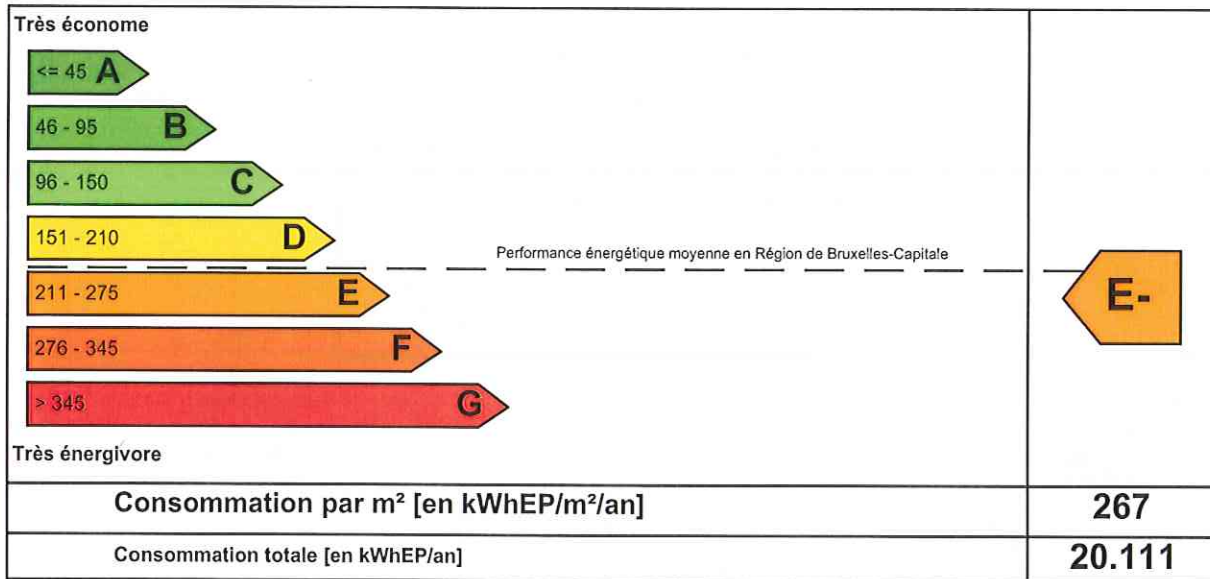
Très économe

<= 45 A

46 - 95 B

96 - 150 C

151 - 210 D

Performance énergétique moyenne en Région de Bruxelles-Capitale

211 - 275 E

276 - 345 F

> 345 G

Très énergivore

E-

| Consommation par m² [en kWhEP/m²/an] | 267 |
|---|---|
| Consommation totale [en kWhEP/an] | 20.111 |